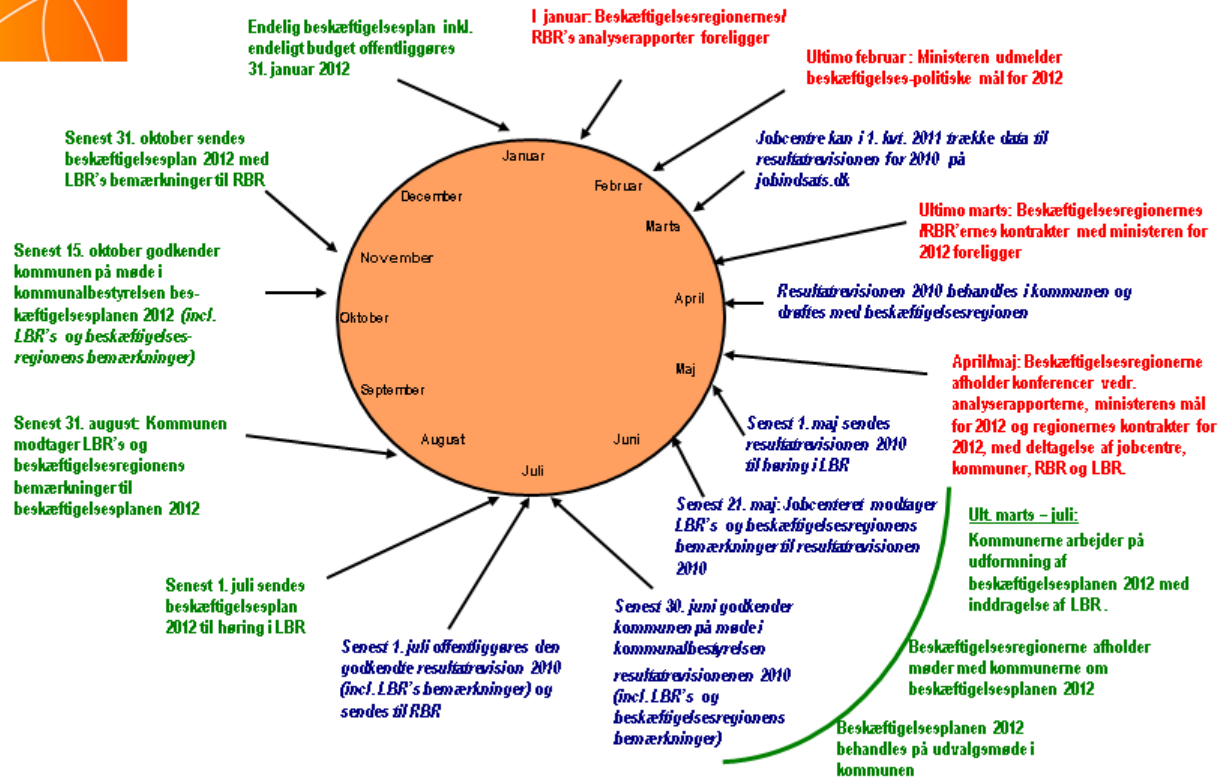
Endelig beskæftigelsesplan inkl. endeligt budget offentliggøres 31. januar 2012

I januar: Beskæftigelsesregionernes/ RBR's analyserapporter foreligger

Ultimo februar: Ministeren udmelder beskæftigelses-politiske mål for 2012

Jobcentre kan i 1. kvt. 2011 trække data til resultatrevisionen for 2010 på jobindsats.dk

Ultimo marts: Beskæftigelsesregionernes /RBR'ernes kontrakter med ministeren for 2012 foreligger

Resultatrevisionen 2010 behandles i kommunen og drøftes med beskæftigelsesregionen

April/maj: Beskæftigelsesregionerne afholder konferencer vedr. analyserapporterne, ministerens mål for 2012 og regionernes kontrakter for 2012, med deltagelse af jobcentre, kommuner, RBR og LBR.

Ult. marts – juli:
Kommunerne arbejder på udformning af beskæftigelsesplanen 2012 med inddragelse af LBR.

Beskæftigelsesregionerne afholder møder med kommunerne om beskæftigelsesplanen 2012

Beskæftigelsesplanen 2012 behandles på udvalgsmøde i kommunen

Senest 1. maj sendes resultatrevisionen 2010 til høring i LBR

Senest 21. maj: Jobcenteret modtager LBR's og beskæftigelsesregionens bemærkninger til resultatrevisionen 2010

Senest 30. juni godkender kommunen på møde i kommunalbestyrelsen resultatrevisionenen 2010 (incl. LBR's og beskæftigelsesregionens bemærkninger)

Senest 1. juli offentliggøres den godkendte resultatrevision 2010 (incl. LBR's bemærkninger) og sendes til RBR

Senest 1. juli sendes beskæftigelsesplan 2012 til høring i LBR

Senest 31. august: Kommunen modtager LBR's og beskæftigelsesregionens bemærkninger til beskæftigelsesplanen 2012

Senest 15. oktober godkender kommunen på møde i kommunalbestyrelsen beskæftigelsesplanen 2012 (incl. LBR's og beskæftigelsesregionens bemærkninger)

Senest 31. oktober sendes beskæftigelsesplan 2012 med LBR's bemærkninger til RBR

Januar
Februar
Marts
April
Maj
Juni
Juli
August
September
Oktober
November
December